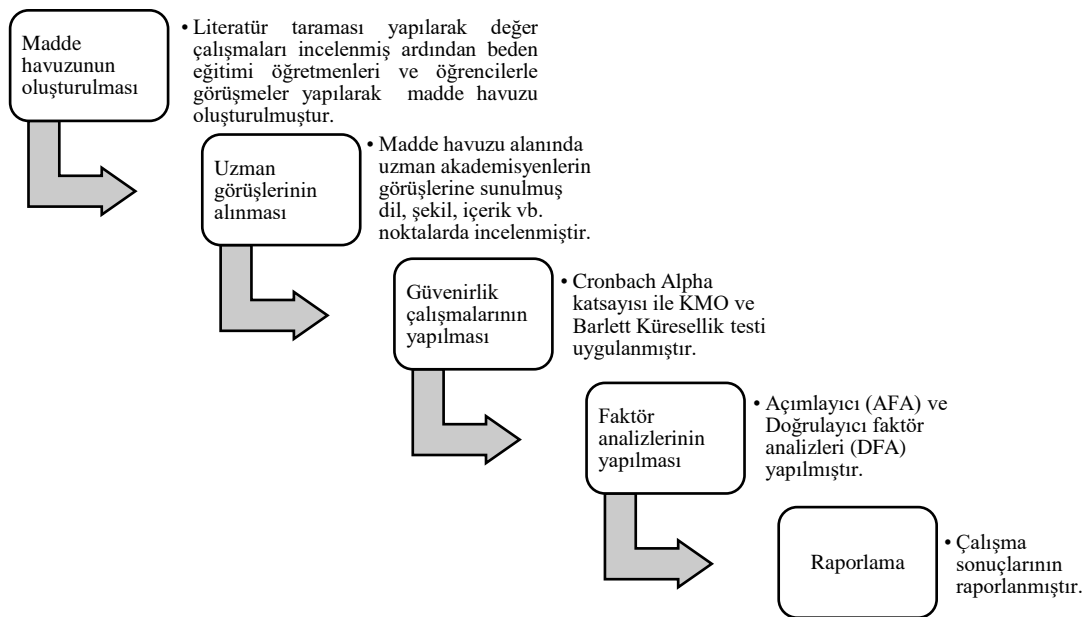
Madde havuzunun oluşturulması

• Literatür taraması yapılarak değer çalışmaları incelenmiş ardından beden eğitimi öğretmenleri ve öğrencilerle görüşmeler yapılarak madde havuzu oluşturulmuştur.

Uzman görüşlerinin alınması

• Madde havuzu alanında uzman akademisyenlerin görüşlerine sunulmuş dil, şekil, içerik vb. noktalarda incelenmiştir.

Güvenirlik çalışmalarının yapılması

• Cronbach Alpha katsayısı ile KMO ve Barlett Küresellik testi uygulanmıştır.

Faktör analizlerinin yapılması

• Açımlayıcı (AFA) ve Doğrulayıcı faktör analizleri (DFA) yapılmıştır.

Raporlama

• Çalışma sonuçlarının raporlanmıştır.